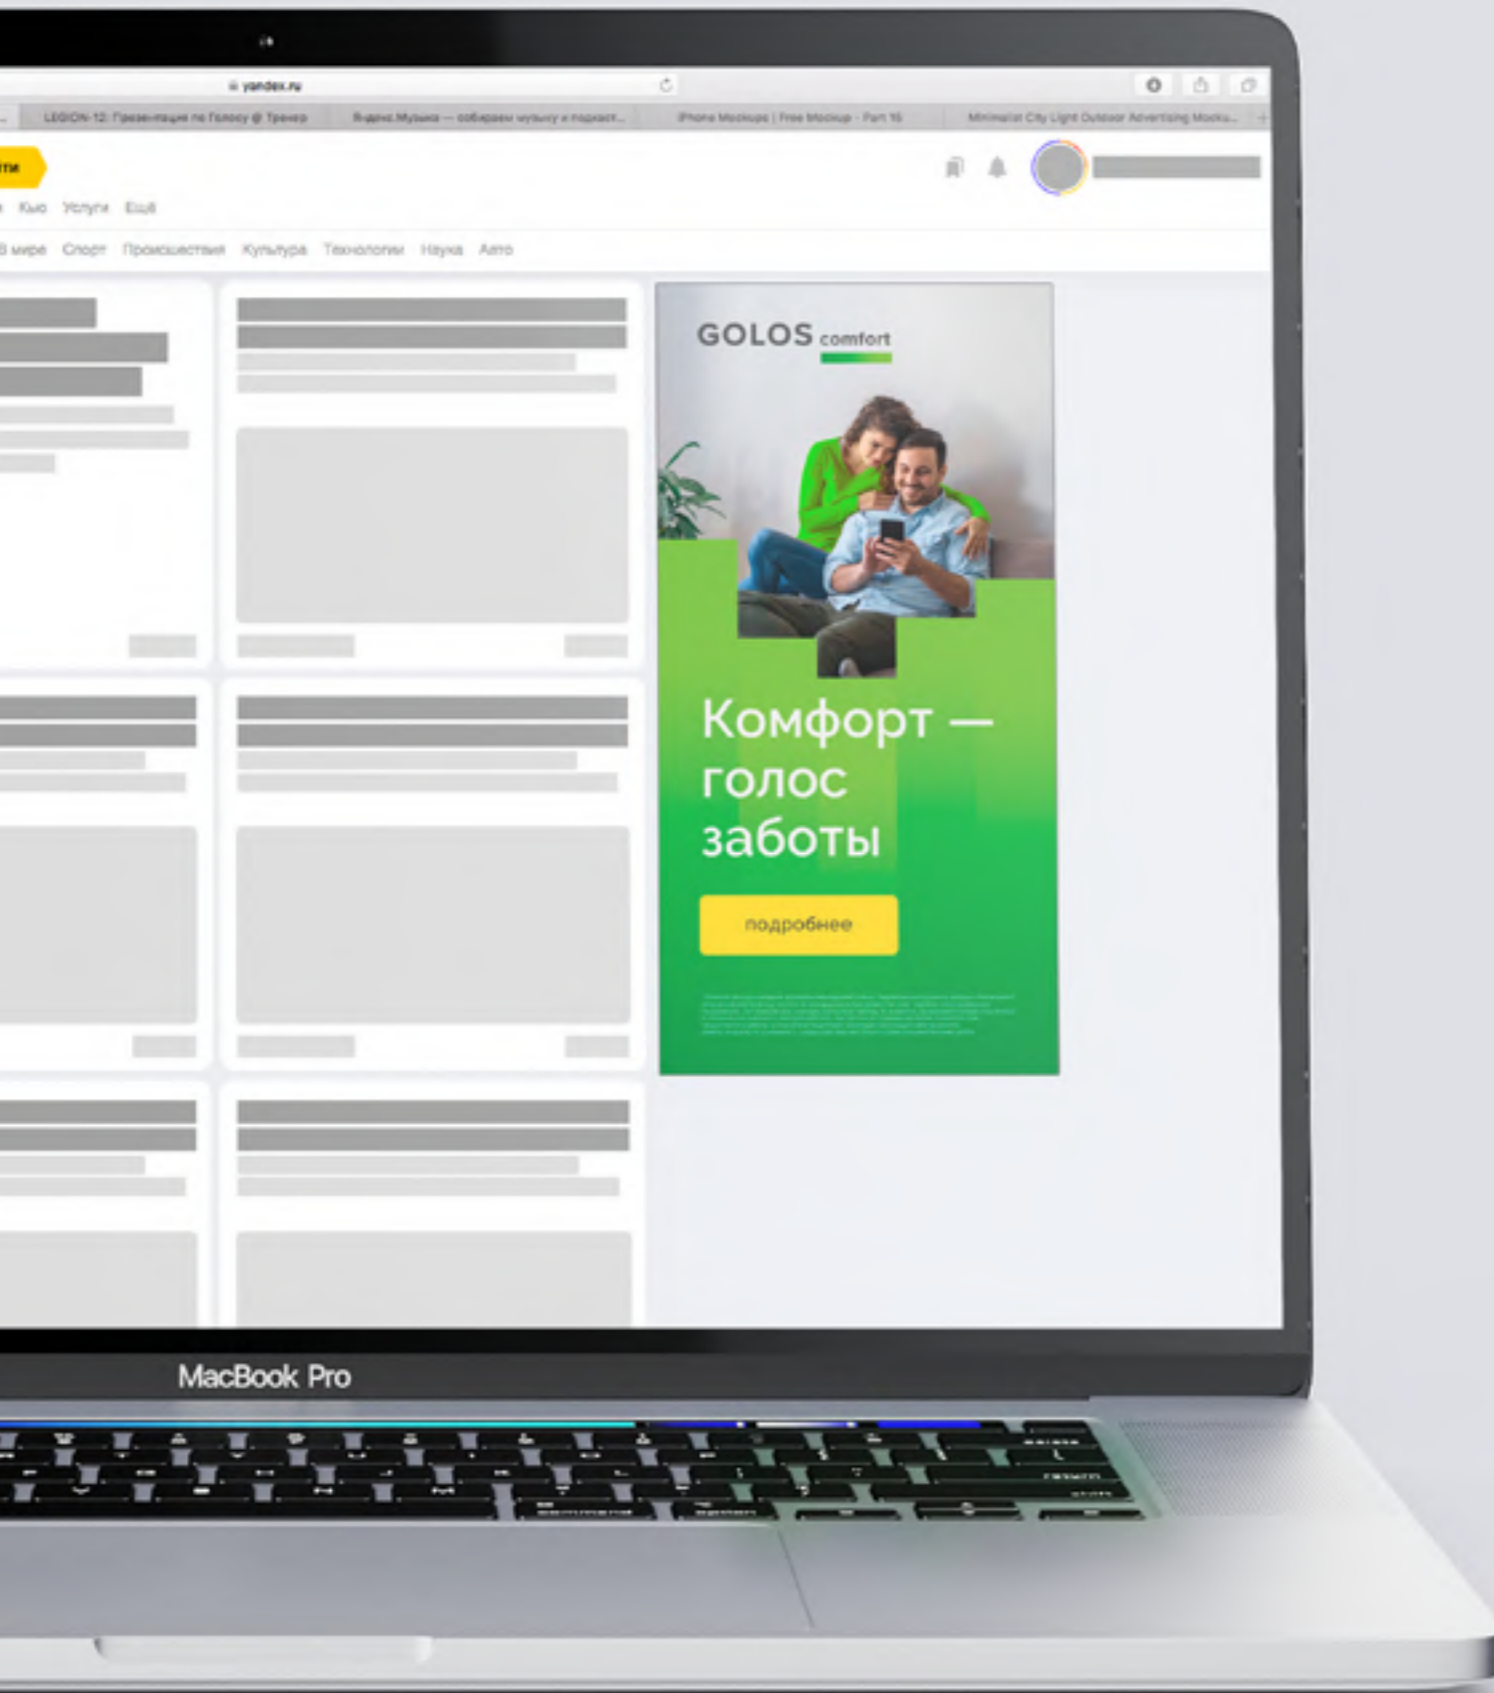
yandex.ru

LEGION-12: Презентация по Голосу @ Тренер | Яндекс.Музыка — собираем музыку и подкаст... | iPhone Mockups | Free Mockup - Part 16 | Minimalist City Light Outdoor Advertising Mocku...

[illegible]ти

Кью Услуги Ещё

В мире Спорт Происшествия Культура Технологии Наука Авто

GOLOS comfort

Комфорт — голос заботы

подробнее

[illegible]

MacBook Pro